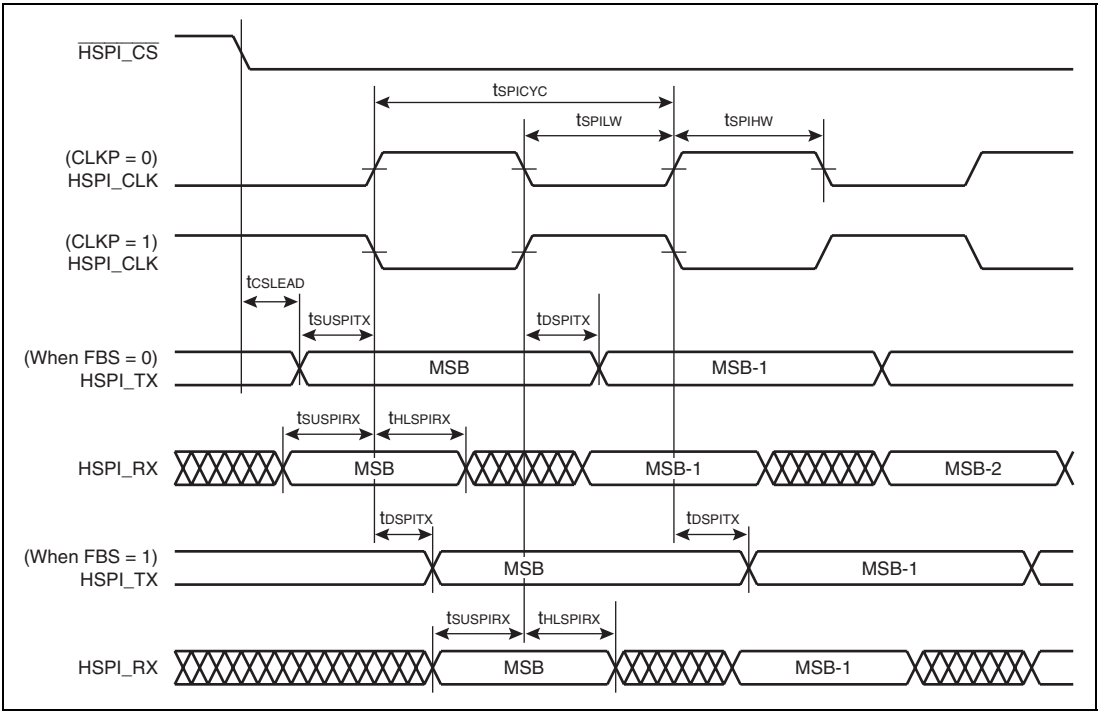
$\overline{\text{HSPI\_CS}}$

$t_{SPICYC}$

$t_{SPILW}$

$t_{SPIHW}$

(CLKP = 0)
HSPI_CLK

(CLKP = 1)
HSPI_CLK

$t_{CSLEAD}$

$t_{SUSPITX}$

$t_{DSPITX}$

(When FBS = 0)
HSPI_TX

MSB

MSB-1

$t_{SUSPIRX}$

$t_{HLSPIRX}$

HSPI_RX

MSB

MSB-1

MSB-2

$t_{DSPITX}$

$t_{DSPITX}$

(When FBS = 1)
HSPI_TX

MSB

MSB-1

$t_{SUSPIRX}$

$t_{HLSPIRX}$

HSPI_RX

MSB

MSB-1